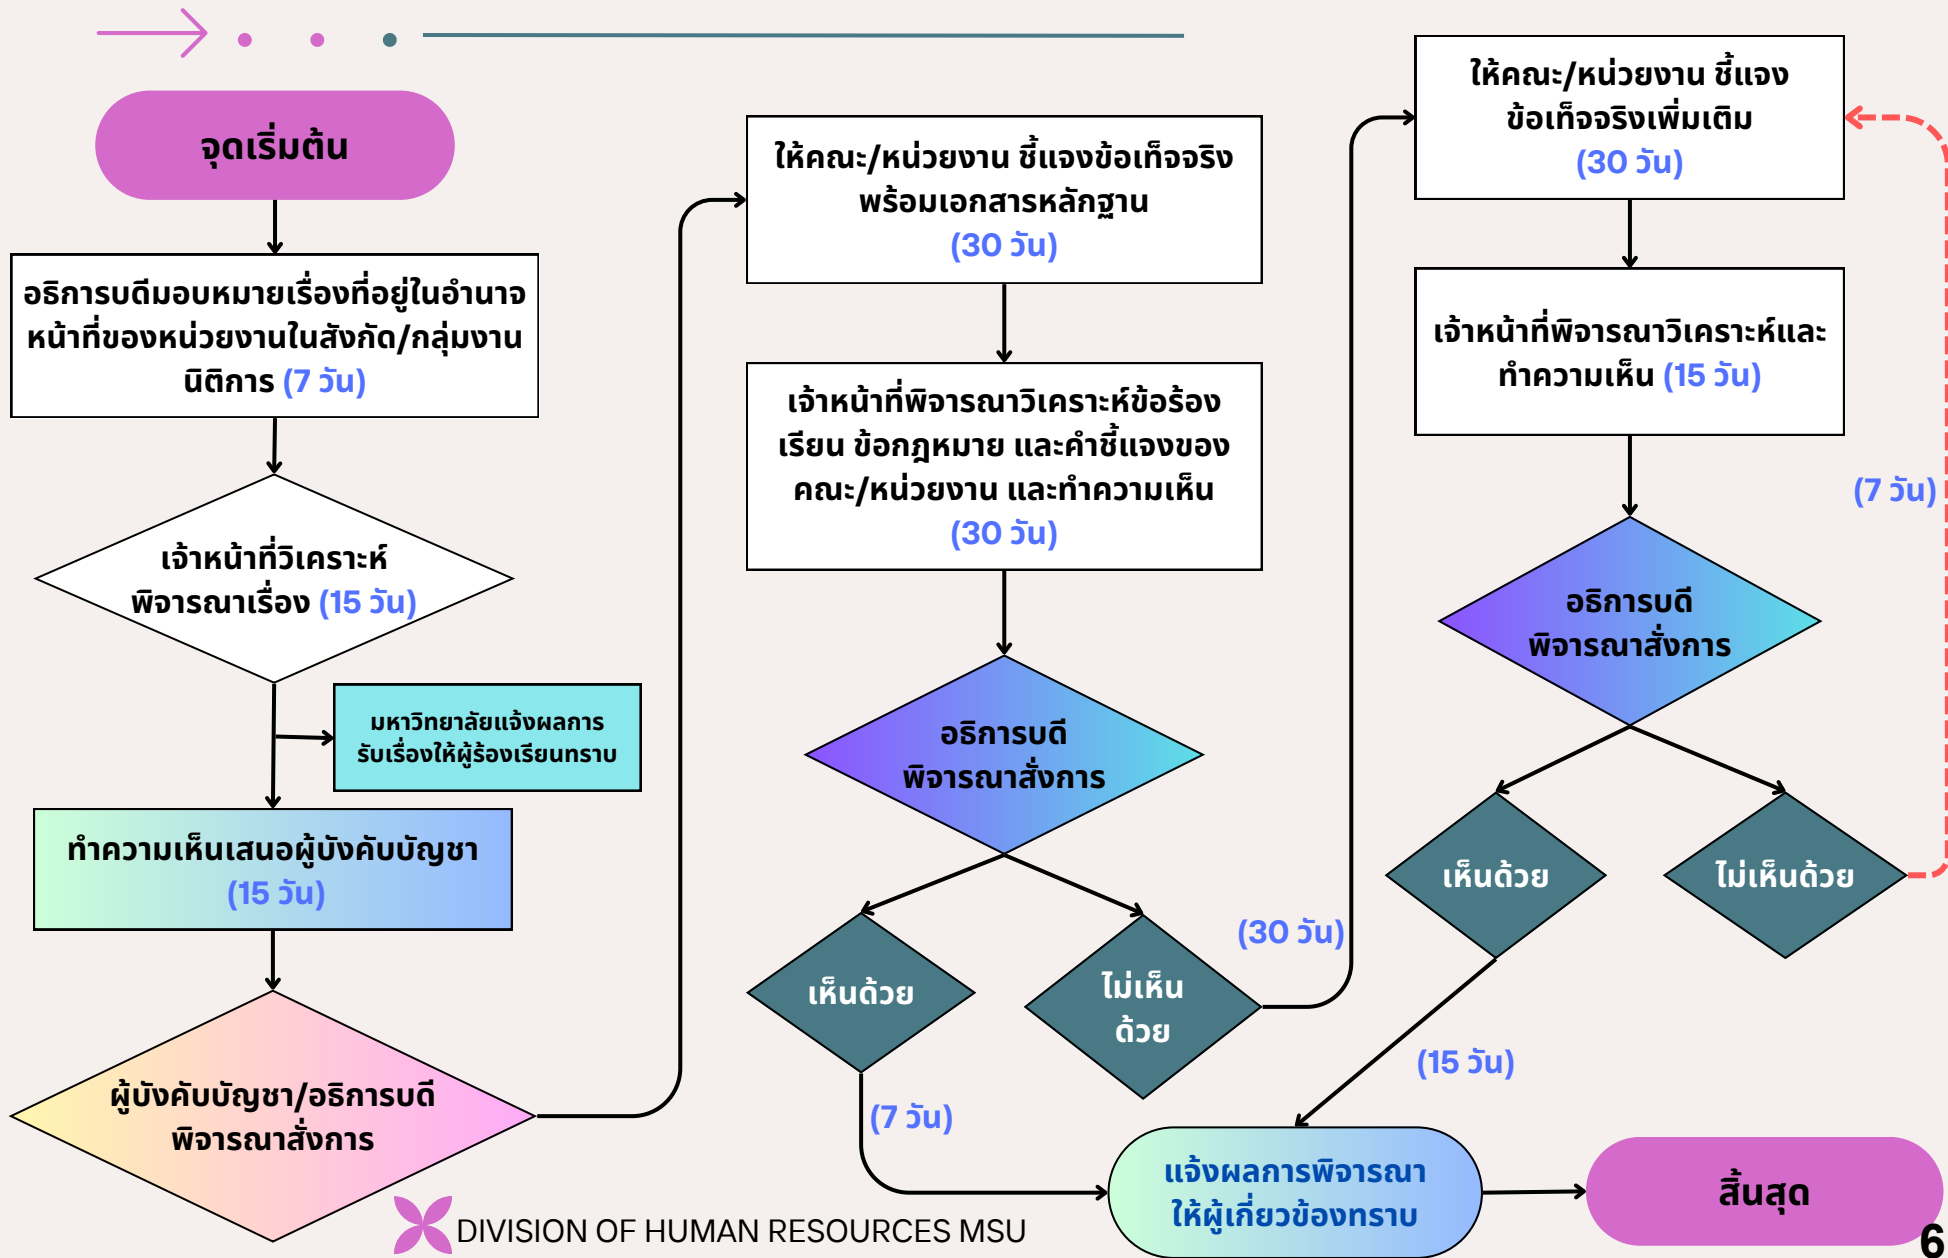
จุดเริ่มต้น

อธิการบดีมอบหมายเรื่องที่อยู่ในอำนาจหน้าที่ของหน่วยงานในสังกัด/กลุ่มงานนิติการ (7 วัน)

เจ้าหน้าที่วิเคราะห์พิจารณาเรื่อง (15 วัน)

มหาวิทยาลัยแจ้งผลการรับเรื่องให้ผู้ร้องเรียนทราบ

ทำความเห็นเสนอผู้บังคับบัญชา (15 วัน)

ผู้บังคับบัญชา/อธิการบดีพิจารณาสั่งการ

ให้คณะ/หน่วยงาน ชี้แจงข้อเท็จจริงพร้อมเอกสารหลักฐาน (30 วัน)

เจ้าหน้าที่พิจารณาวิเคราะห์ข้อร้องเรียน ข้อกฎหมาย และคำชี้แจงของคณะ/หน่วยงาน และทำความเห็น (30 วัน)

อธิการบดีพิจารณาสั่งการ

เห็นด้วย

ไม่เห็นด้วย

(7 วัน)

(30 วัน)

ให้คณะ/หน่วยงาน ชี้แจงข้อเท็จจริงเพิ่มเติม (30 วัน)

เจ้าหน้าที่พิจารณาวิเคราะห์และทำความเห็น (15 วัน)

(7 วัน)

อธิการบดีพิจารณาสั่งการ

เห็นด้วย

ไม่เห็นด้วย

(15 วัน)

แจ้งผลการพิจารณาให้ผู้เกี่ยวข้องทราบ

สิ้นสุด

DIVISION OF HUMAN RESOURCES MSU

6